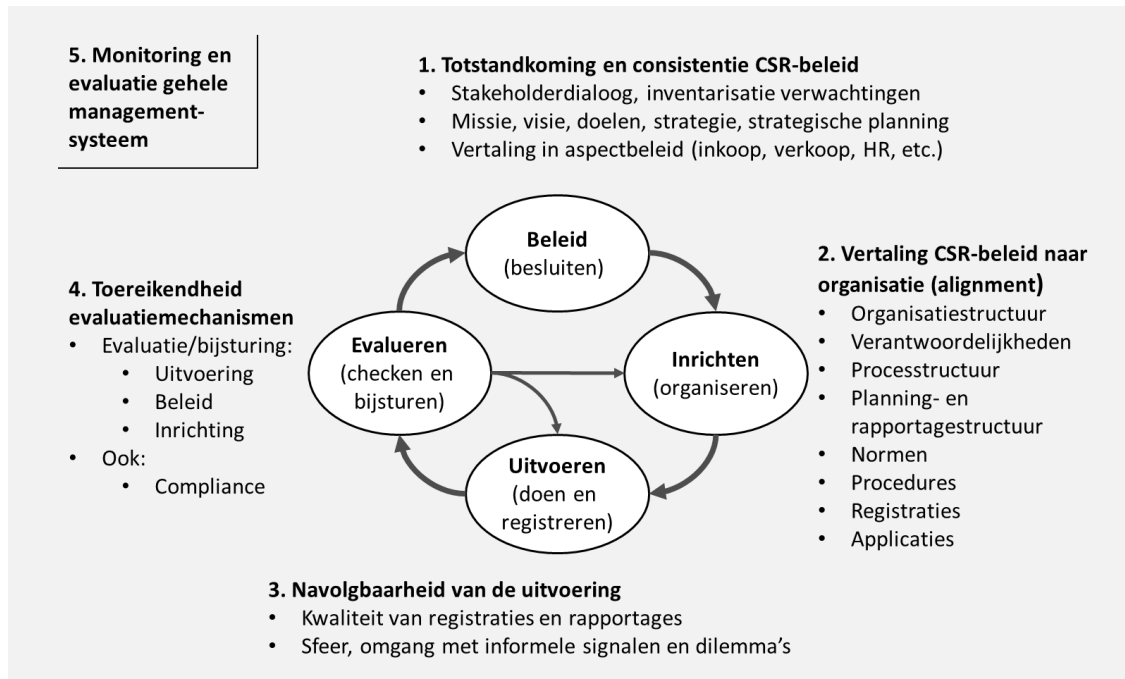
5. Monitoring en evaluatie gehele management-systeem

1. Totstandkoming en consistentie CSR-beleid
• Stakeholderdialoog, inventarisatie verwachtingen
• Missie, visie, doelen, strategie, strategische planning
• Vertaling in aspectbeleid (inkoop, verkoop, HR, etc.)

Beleid
(besluiten)

2. Vertaling CSR-beleid naar organisatie (alignment)
• Organisatiestructuur
• Verantwoordelijkheden
• Processtructuur
• Planning- en rapportagestructuur
• Normen
• Procedures
• Registraties
• Applicaties

4. Toereikendheid evaluatiemechanismen
• Evaluatie/bijsturing:
  • Uitvoering
  • Beleid
  • Inrichting
• Ook:
  • Compliance

Evalueren
(checken en bijsturen)

Inrichten
(organiseren)

Uitvoeren
(doen en registreren)

3. Navolgbaarheid van de uitvoering
• Kwaliteit van registraties en rapportages
• Sfeer, omgang met informele signalen en dilemma's